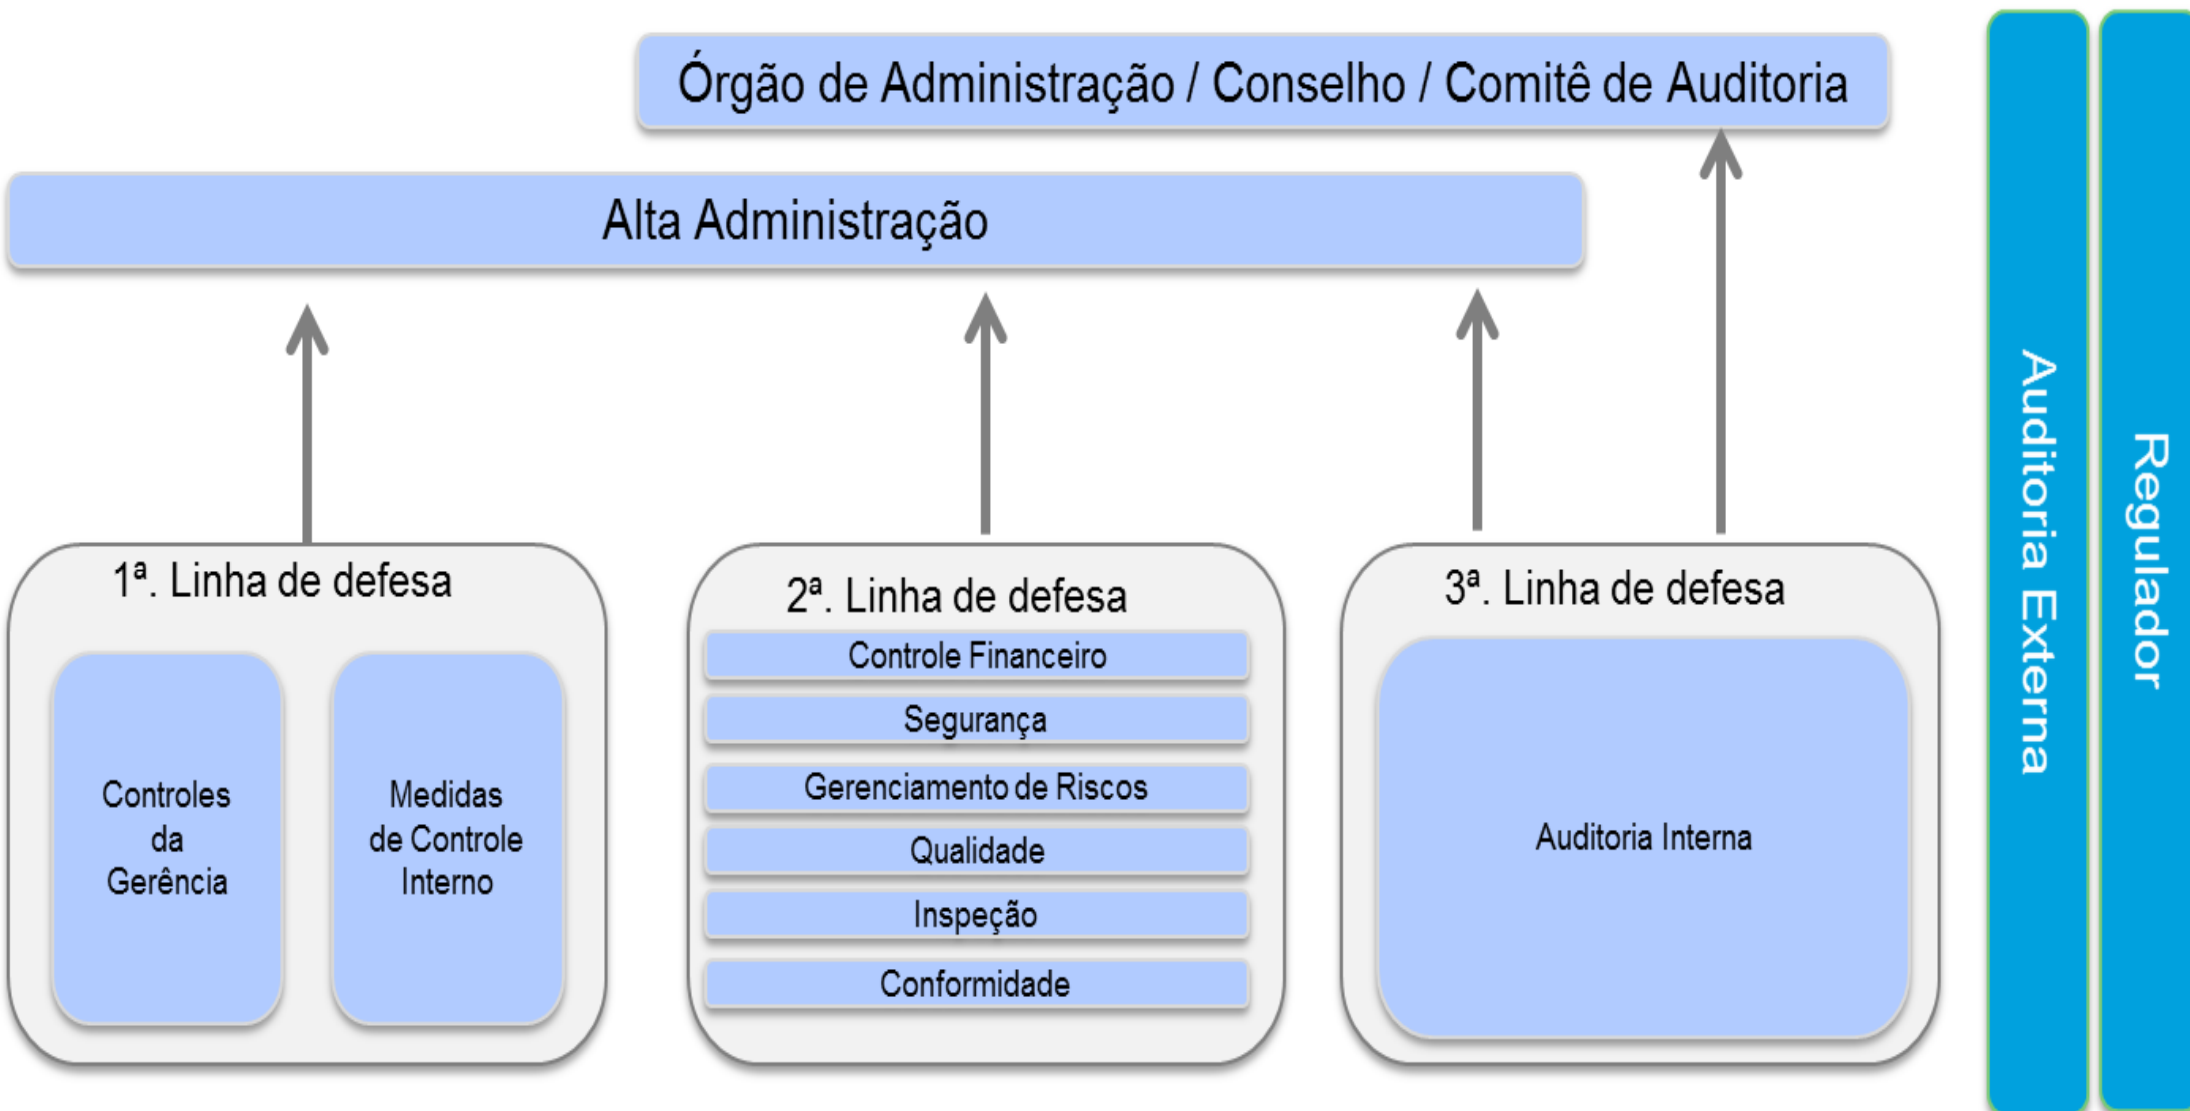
Órgão de Administração / Conselho / Comitê de Auditoria

Alta Administração

1ª. Linha de defesa

Controles da Gerência

Medidas de Controle Interno

2ª. Linha de defesa

Controle Financeiro

Segurança

Gerenciamento de Riscos

Qualidade

Inspeção

Conformidade

3ª. Linha de defesa

Auditoria Interna

Auditoria Externa

Regulador